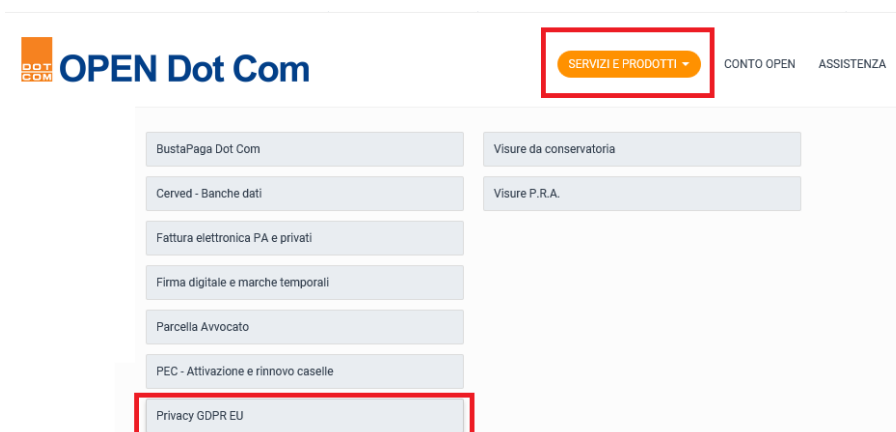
DOT COM OPEN Dot Com

SERVIZI E PRODOTTI

CONTO OPEN

ASSISTENZA

BustaPaga Dot Com

Cerved - Banche dati

Fattura elettronica PA e privati

Firma digitale e marche temporali

Parcella Avvocato

PEC - Attivazione e rinnovo caselle

Privacy GDPR EU

Visure da conservatoria

Visure P.R.A.